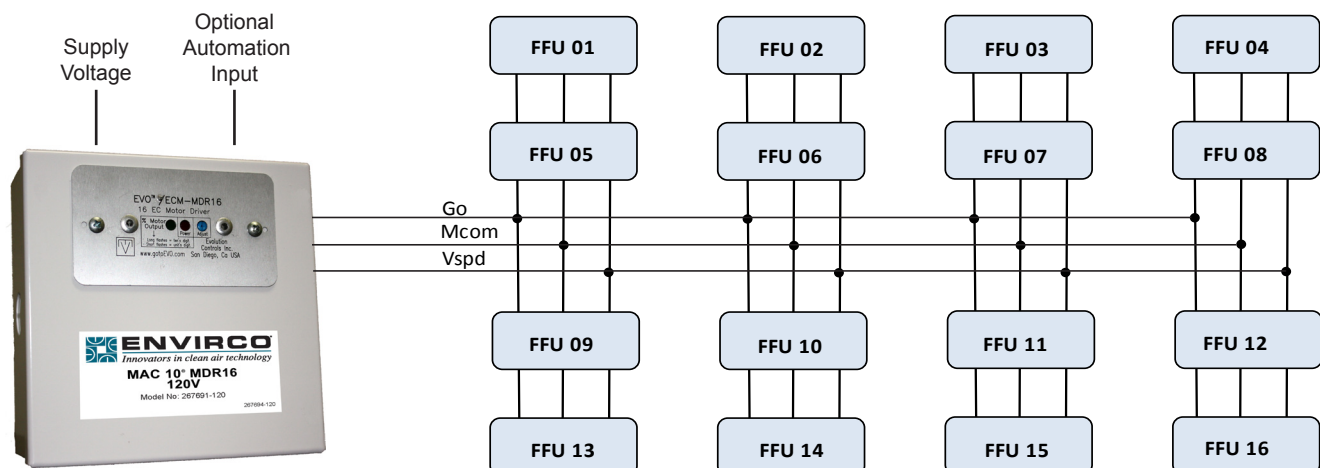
Supply Voltage

Optional Automation Input

EVO™ ECM-MDR16
16 EC Motor Driver

% Motor Output

Power

Adjust

Long flashes = tens digit
Short flashes = units digit

Evolution Controls Inc.

www.gotoEVO.com San Diego, Ca USA

ENVIRCO
Innovators in clean air technology

MAC 10® MDR16
120V
Model No: 267691-120

267694-120

Go

Mcom

Vspd

FFU 01

FFU 02

FFU 03

FFU 04

FFU 05

FFU 06

FFU 07

FFU 08

FFU 09

FFU 10

FFU 11

FFU 12

FFU 13

FFU 14

FFU 15

FFU 16